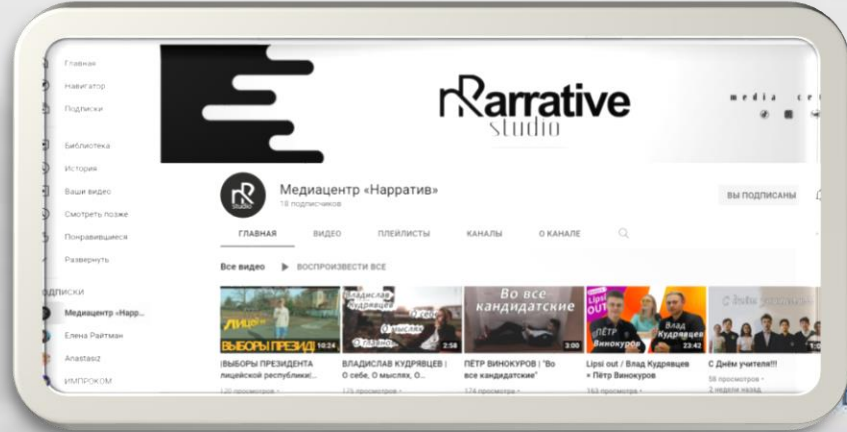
Главная
Навигатор
Подписки
Библиотека
История
Ваши видео
Смотреть позже
Понравившиеся
Развернуть

ПОДПИСКИ
Медиацентр «Нарр...
Елена Райтман
Anastasi2
ИМПРОКОМ

nRarrative studio

media ce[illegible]

Медиацентр «Нарратив»
18 подписчиков

ВЫ ПОДПИСАНЫ

ГЛАВНАЯ ВИДЕО ПЛЕЙЛИСТЫ КАНАЛЫ О КАНАЛЕ

Все видео ▶ ВОСПРОИЗВЕСТИ ВСЕ

ВЫБОРЫ ПРЕЗИД 10:24
|ВЫБОРЫ ПРЕЗИДЕНТА лицейской республики|...
120 просмотров

Владислав Кудрявцев о себе о мыслях о главном 2:58
ВЛАДИСЛАВ КУДРЯВЦЕВ | О себе, О мыслях, О...
175 просмотров

Во все кандидатские 3:00
ПЁТР ВИНОКУРОВ | "Во все кандидатские"
174 просмотра

Lipsi OUT Пётр Винокуров Влад Кудрявцев 23:42
Lipsi out / Влад Кудрявцев + Пётр Винокуров
163 просмотра

С Днём учителя!!!
56 просмотров
2 недели назад